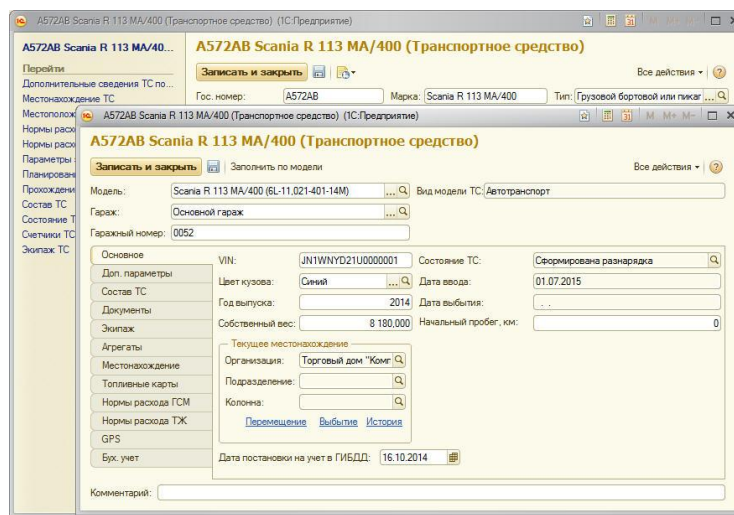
A572AB Scania R 113 MA/400 (Транспортное средство) (1С:Предприятие)

A572AB Scania R 113 MA/40...

Перейти
Дополнительные сведения ТС по...
Местонахождение ТС
Местополож
Нормы расх
Нормы расх
Параметры
Планирован
Прохожден
Состав ТС
Состояние Т
Счетчики ТС
Экипаж ТС

A572AB Scania R 113 MA/400 (Транспортное средство)

Записать и закрыть

Все действия ▾ ?

Гос. номер: A572AB Марка: Scania R 113 MA/400 Тип: Грузовой бортовой или пикап

A572AB Scania R 113 MA/400 (Транспортное средство) (1С:Предприятие)

A572AB Scania R 113 MA/400 (Транспортное средство)

Записать и закрыть | Заполнить по модели

Все действия ▾ ?

Модель: Scania R 113 MA/400 (6L-11,021-401-14M) Вид модели ТС: Автотранспорт

Гараж: Основной гараж

Гаражный номер: 0052

Основное
Доп. параметры
Состав ТС
Документы
Экипаж
Агрегаты
Местонахождение
Топливные карты
Нормы расхода ГСМ
Нормы расхода ТЖ
GPS
Бух. учет

VIN: JN1WNYD21U0000001 Состояние ТС: Сформирована разнарядка

Цвет кузова: Синий Дата ввода: 01.07.2015

Год выпуска: 2014 Дата выбытия: . .

Собственный вес: 8 180,000 Начальный пробег, км: 0

Текущее местонахождение

Организация: Торговый дом "Комп

Подразделение:

Колонна:

Перемещение Выбытие История

Дата постановки на учет в ГИБДД: 16.10.2014

Комментарий: